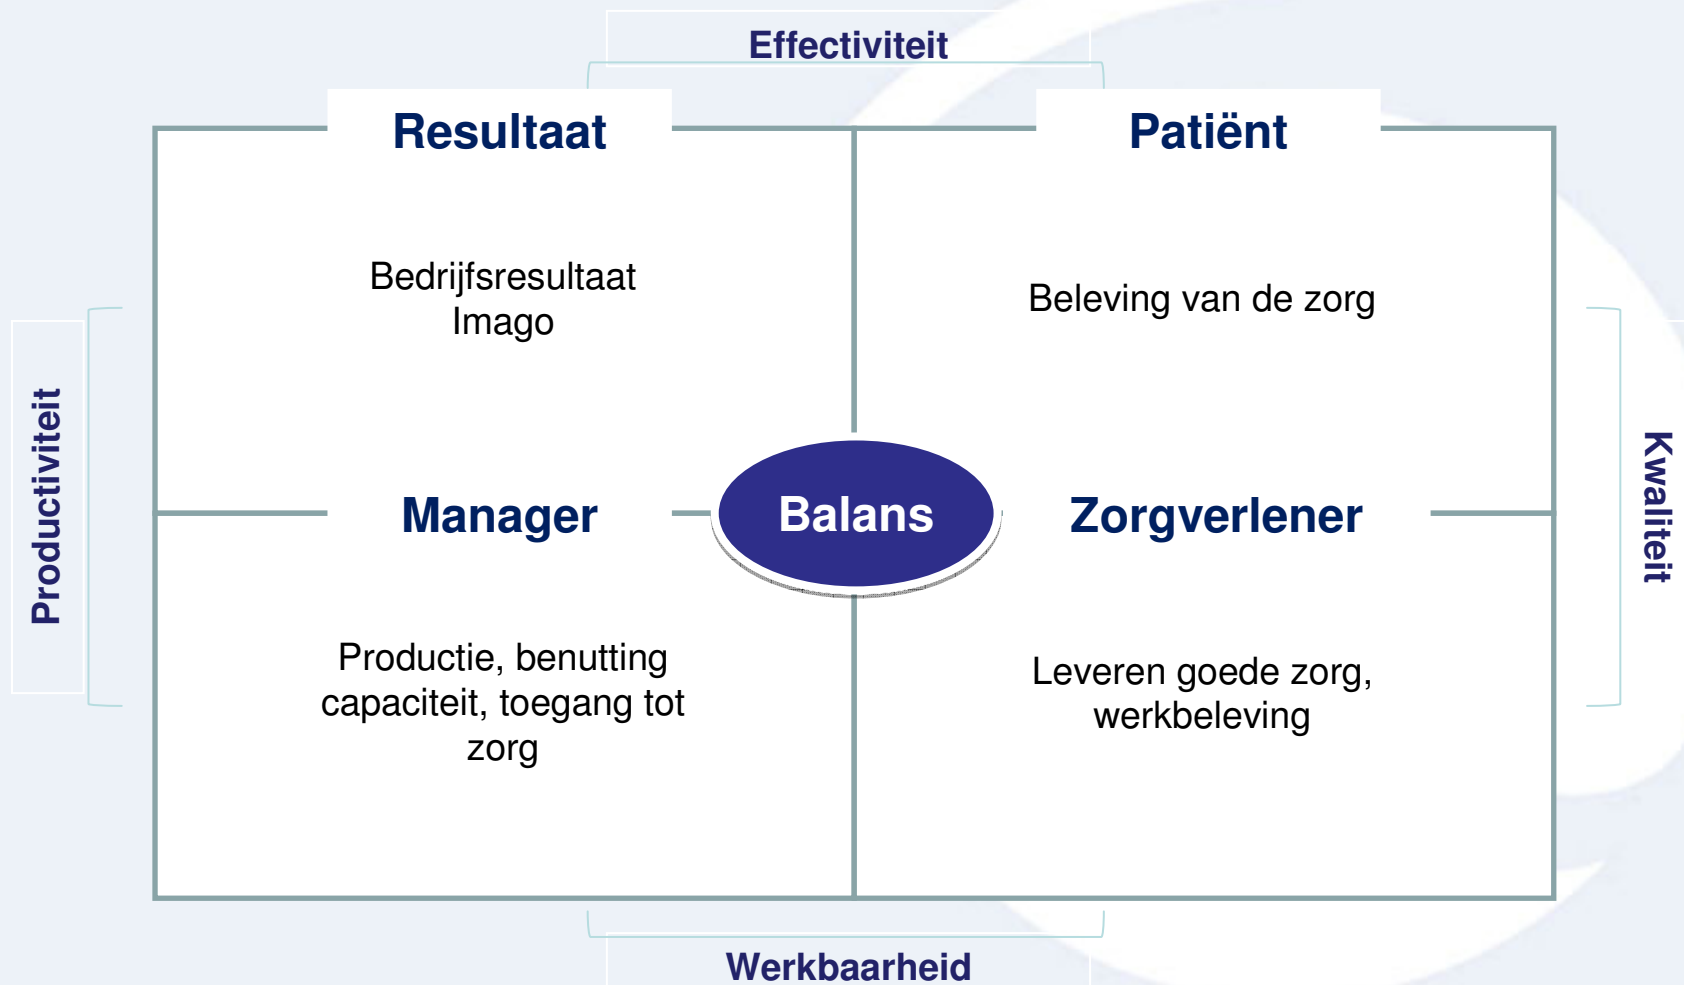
Effectiviteit

Resultaat

Patiënt

Productiviteit

Bedrijfsresultaat
Imago

Beleving van de zorg

Kwaliteit

Manager

Balans

Zorgverlener

Productie, benutting capaciteit, toegang tot zorg

Leveren goede zorg, werkbeleving

Werkbaarheid